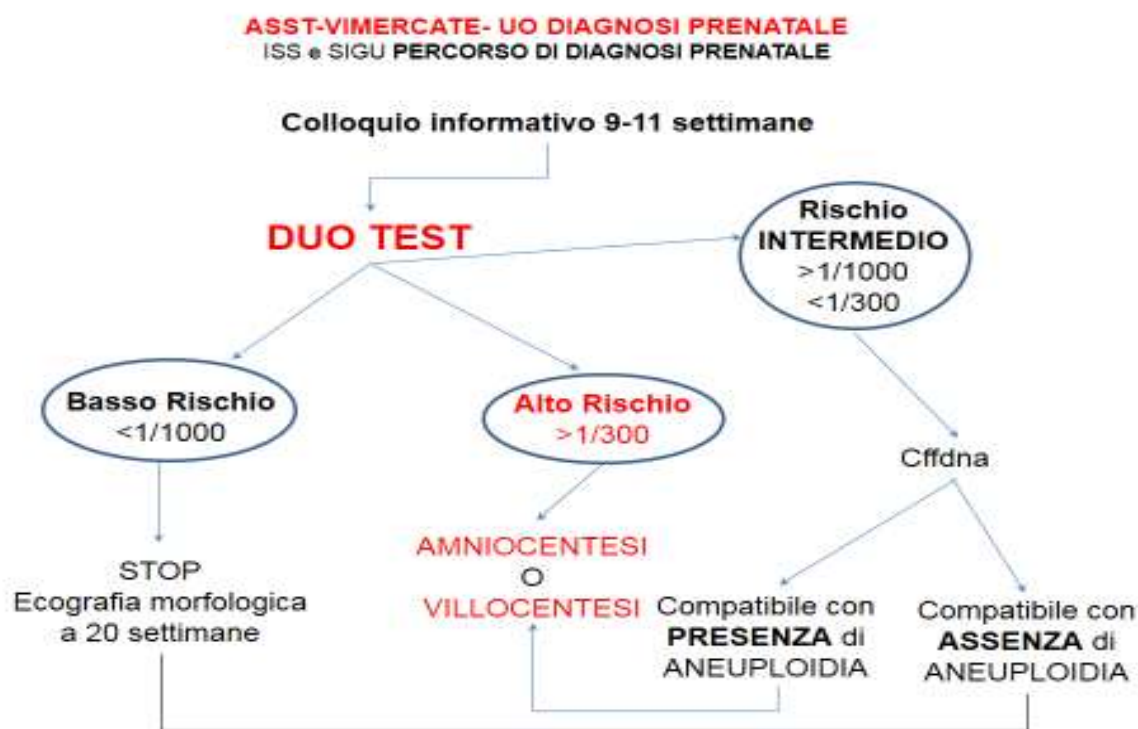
ASST-VIMERCATE- UO DIAGNOSI PRENATALE
ISS e SIGU PERCORSO DI DIAGNOSI PRENATALE

Colloquio informativo 9-11 settimane

DUO TEST

Rischio INTERMEDIO
>1/1000
<1/300

Basso Rischio
<1/1000

Alto Rischio
>1/300

Cffdna

STOP
Ecografia morfologica a 20 settimane

AMNIOCENTESI
O
VILLOCENTESI

Compatibile con PRESENZA di ANEUPLOIDIA

Compatibile con ASSENZA di ANEUPLOIDIA